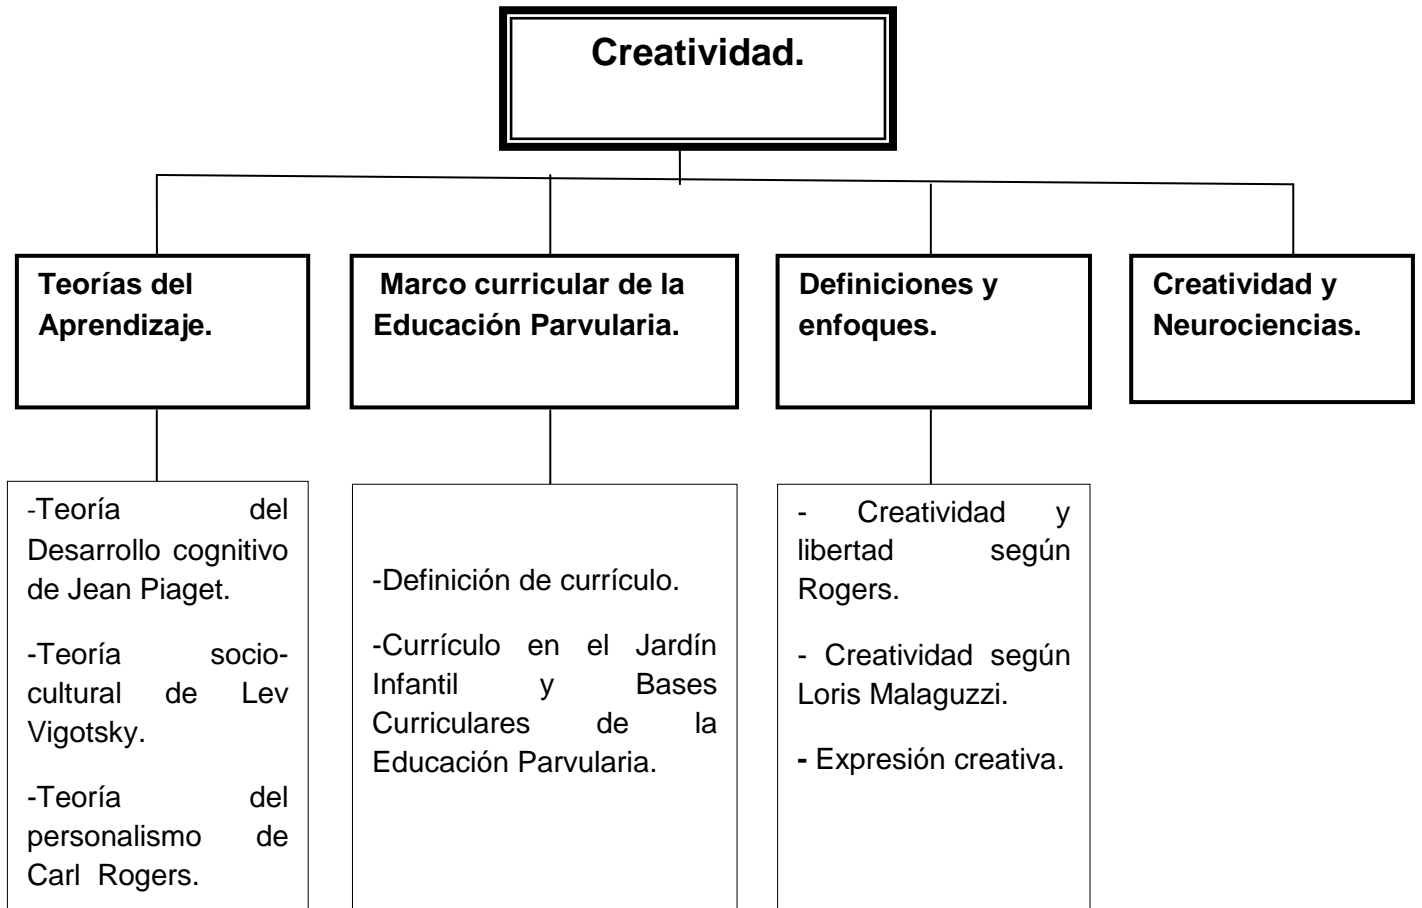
Creatividad.

Teorías del Aprendizaje.

Marco curricular de la Educación Parvularia.

Definiciones y enfoques.

Creatividad y Neurociencias.

-Teoría del Desarrollo cognitivo de Jean Piaget.

-Teoría socio-cultural de Lev Vigotsky.

-Teoría del personalismo de Carl Rogers.

-Definición de currículo.

-Currículo en el Jardín Infantil y Bases Curriculares de la Educación Parvularia.

- Creatividad y libertad según Rogers.

- Creatividad según Loris Malaguzzi.

- Expresión creativa.